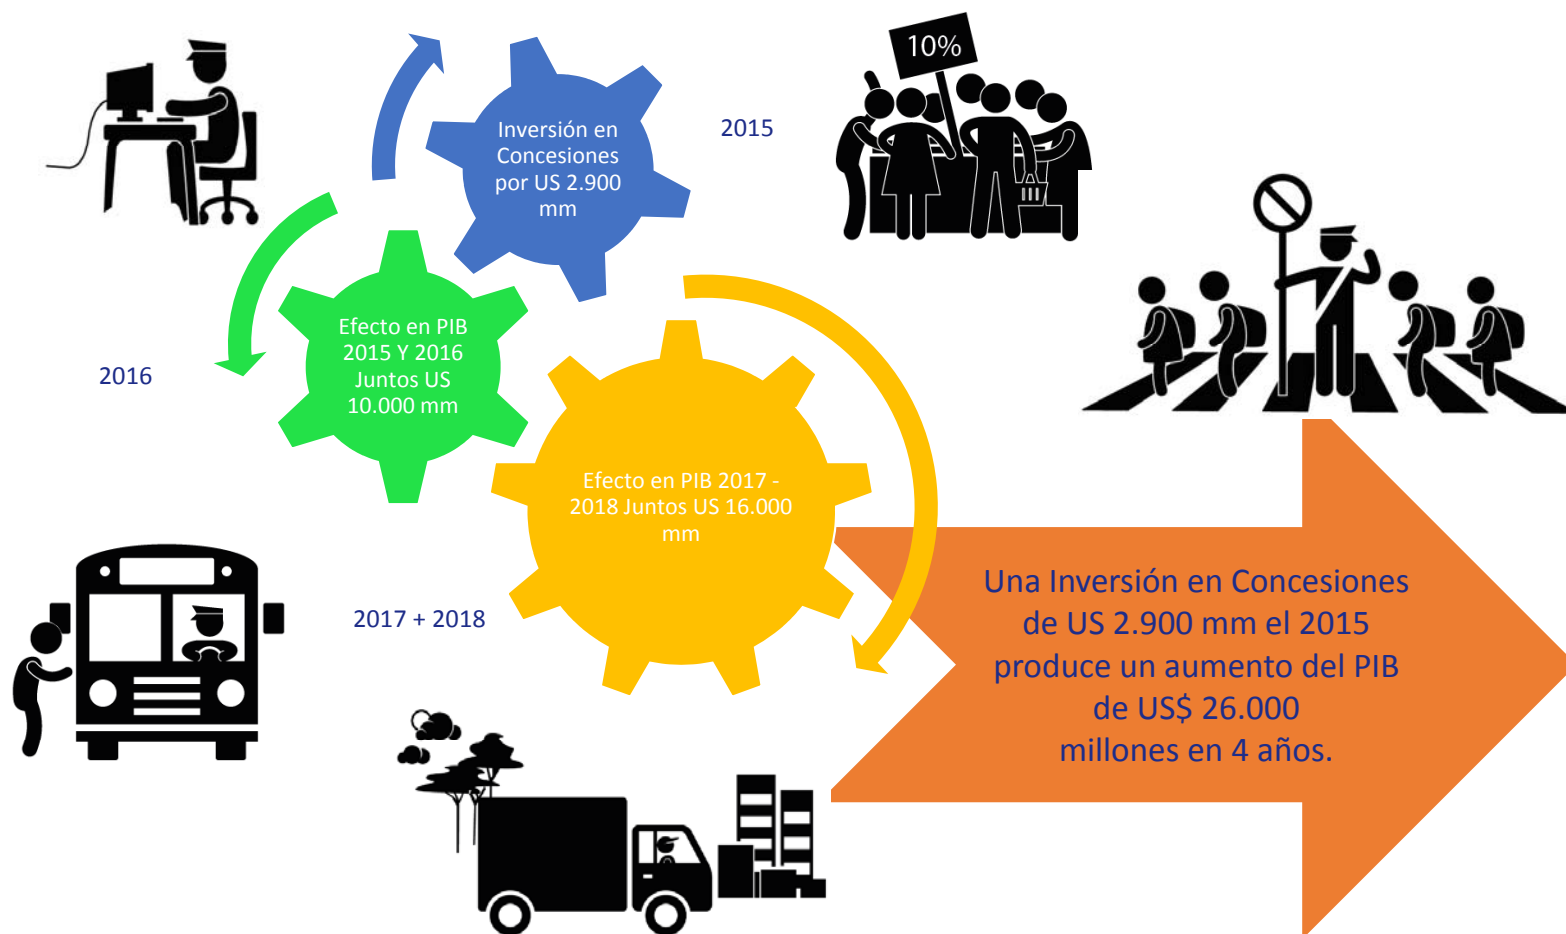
Inversión en Concesiones por US 2.900 mm

2015

10%

Efecto en PIB 2015 Y 2016 Juntos US 10.000 mm

2016

Efecto en PIB 2017 - 2018 Juntos US 16.000 mm

2017 + 2018

Una Inversión en Concesiones de US 2.900 mm el 2015 produce un aumento del PIB de US$ 26.000 millones en 4 años.